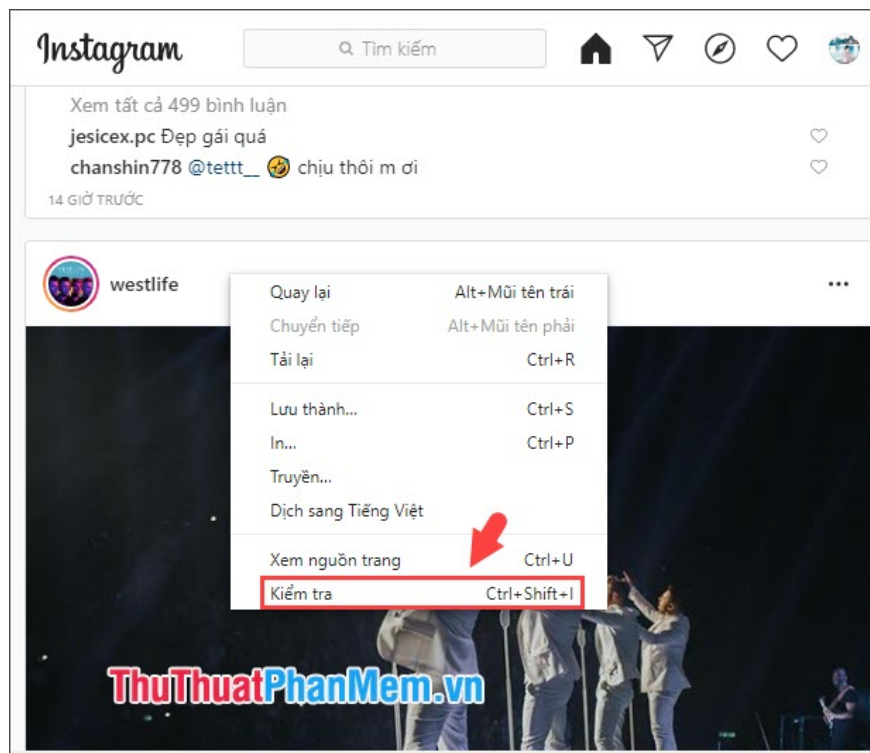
Instagram

Tìm kiếm

Xem tất cả 499 bình luận

jesicex.pc Đẹp gái quá

chanshin778 @tettt_ 🤣 chịu thôi m ơi

14 GIỜ TRƯỚC

westlife

...

Quay lại Alt+Mũi tên trái
Chuyển tiếp Alt+Mũi tên phải
Tải lại Ctrl+R

Lưu thành... Ctrl+S
In... Ctrl+P
Truyền...
Dịch sang Tiếng Việt

Xem nguồn trang Ctrl+U
Kiểm tra Ctrl+Shift+I

ThuThuatPhanMem.vn